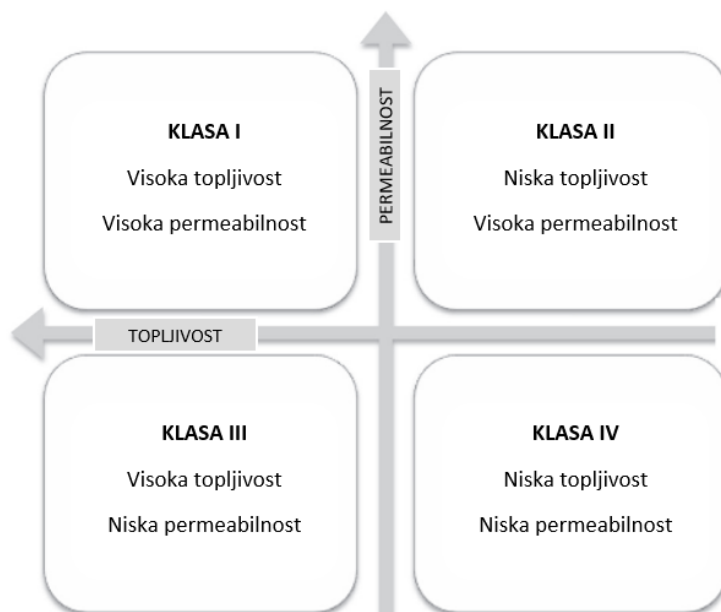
KLASA I
Visoka topljivost
Visoka permeabilnost

PERMEABILNOST

KLASA II
Niska topljivost
Visoka permeabilnost

TOPLJIVOST

KLASA III
Visoka topljivost
Niska permeabilnost

KLASA IV
Niska topljivost
Niska permeabilnost